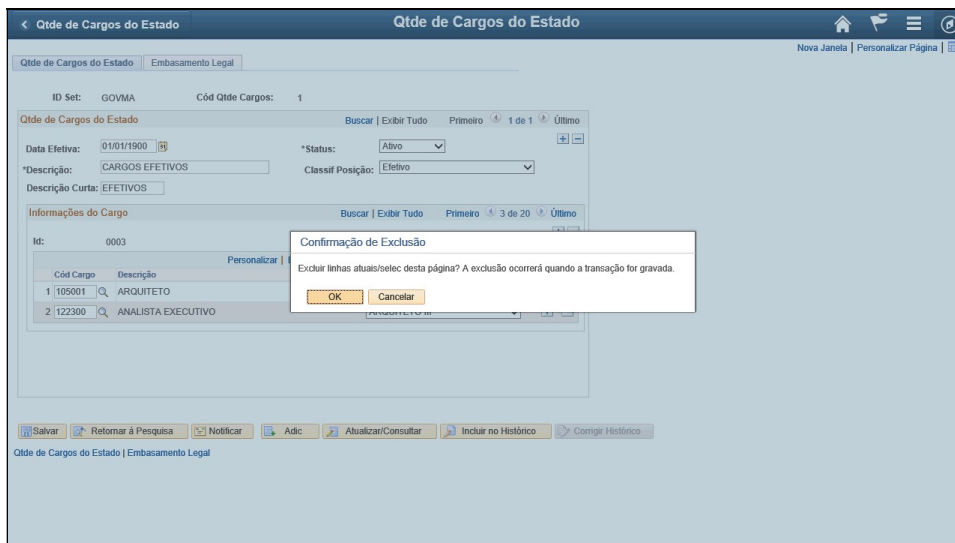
< Qtde de Cargos do Estado

Qtde de Cargos do Estado

Nova Janela | Personalizar Página |

Qtde de Cargos do Estado | Embasamento Legal

ID Set: GOVMA Cód Qtde Cargos: 1

Qtde de Cargos do Estado

Buscar | Exibir Tudo Primeiro 1 de 1 Último

Data Efetiva: 01/01/1900

*Status: Ativo

*Descrição: CARGOS EFETIVOS

Classif Posição: Efetivo

Descrição Curta: EFETIVOS

Informações do Cargo

Buscar | Exibir Tudo Primeiro 3 de 20 Último

Id: 0003

Personalizar |

| | Cód Cargo | Descrição |
|---|---|---|
| 1 | 105001 | ARQUITETO |
| 2 | 122300 | ANALISTA EXECUTIVO |

Confirmação de Exclusão

Excluir linhas atuais/selec desta página? A exclusão ocorrerá quando a transação for gravada.

OK Cancelar

Salvar | Retornar à Pesquisa | Notificar | Adic | Atualizar/Consultar | Incluir no Histórico | Corrigir Histórico

Qtde de Cargos do Estado | Embasamento Legal